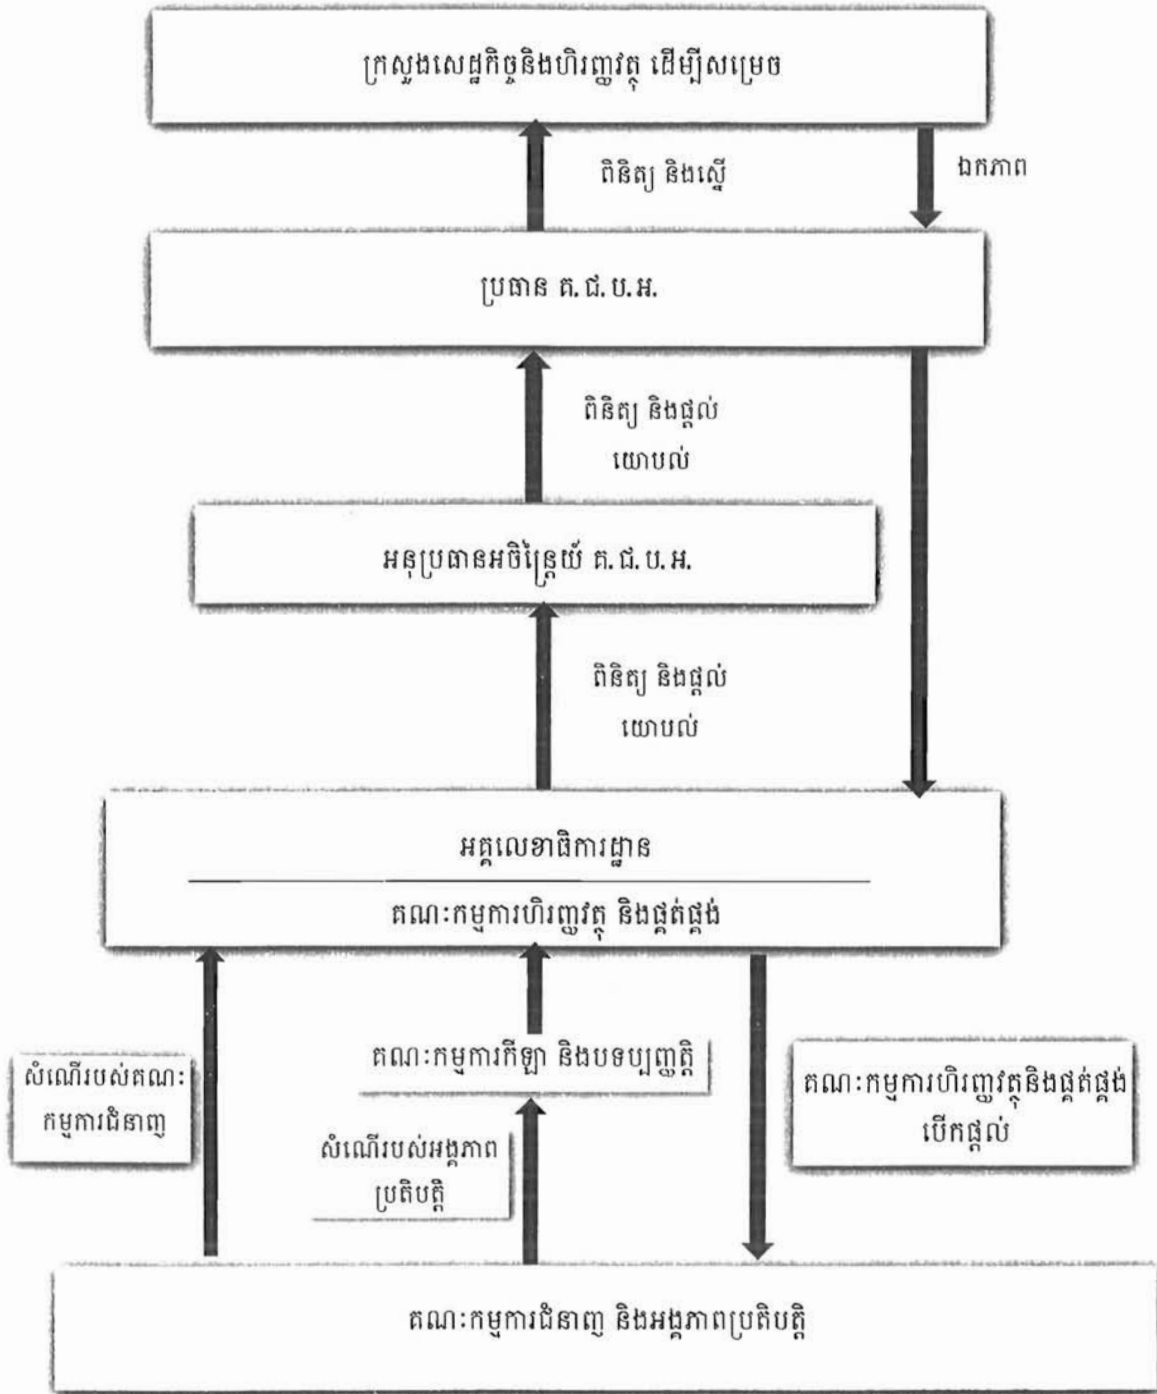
ក្រសួងសេដ្ឋកិច្ចនិងហិរញ្ញវត្ថុ ដើម្បីសម្រេច

ពិនិត្យ និងស្នើ

ឯកភាព

ប្រធាន គ.ជ.ប.អ.

ពិនិត្យ និងផ្តល់យោបល់

អនុប្រធានអចិន្ត្រៃយ៍ គ.ជ.ប.អ.

ពិនិត្យ និងផ្តល់យោបល់

អគ្គលេខាធិការដ្ឋាន

គណៈកម្មការហិរញ្ញវត្ថុ និងផ្គត់ផ្គង់

សំណើរបស់គណៈកម្មការជំនាញ

គណៈកម្មការកីឡា និងបទប្បញ្ញត្តិ

សំណើរបស់អង្គភាពប្រតិបត្តិ

គណៈកម្មការហិរញ្ញវត្ថុនិងផ្គត់ផ្គង់បើកផ្តល់

គណៈកម្មការជំនាញ និងអង្គភាពប្រតិបត្តិ